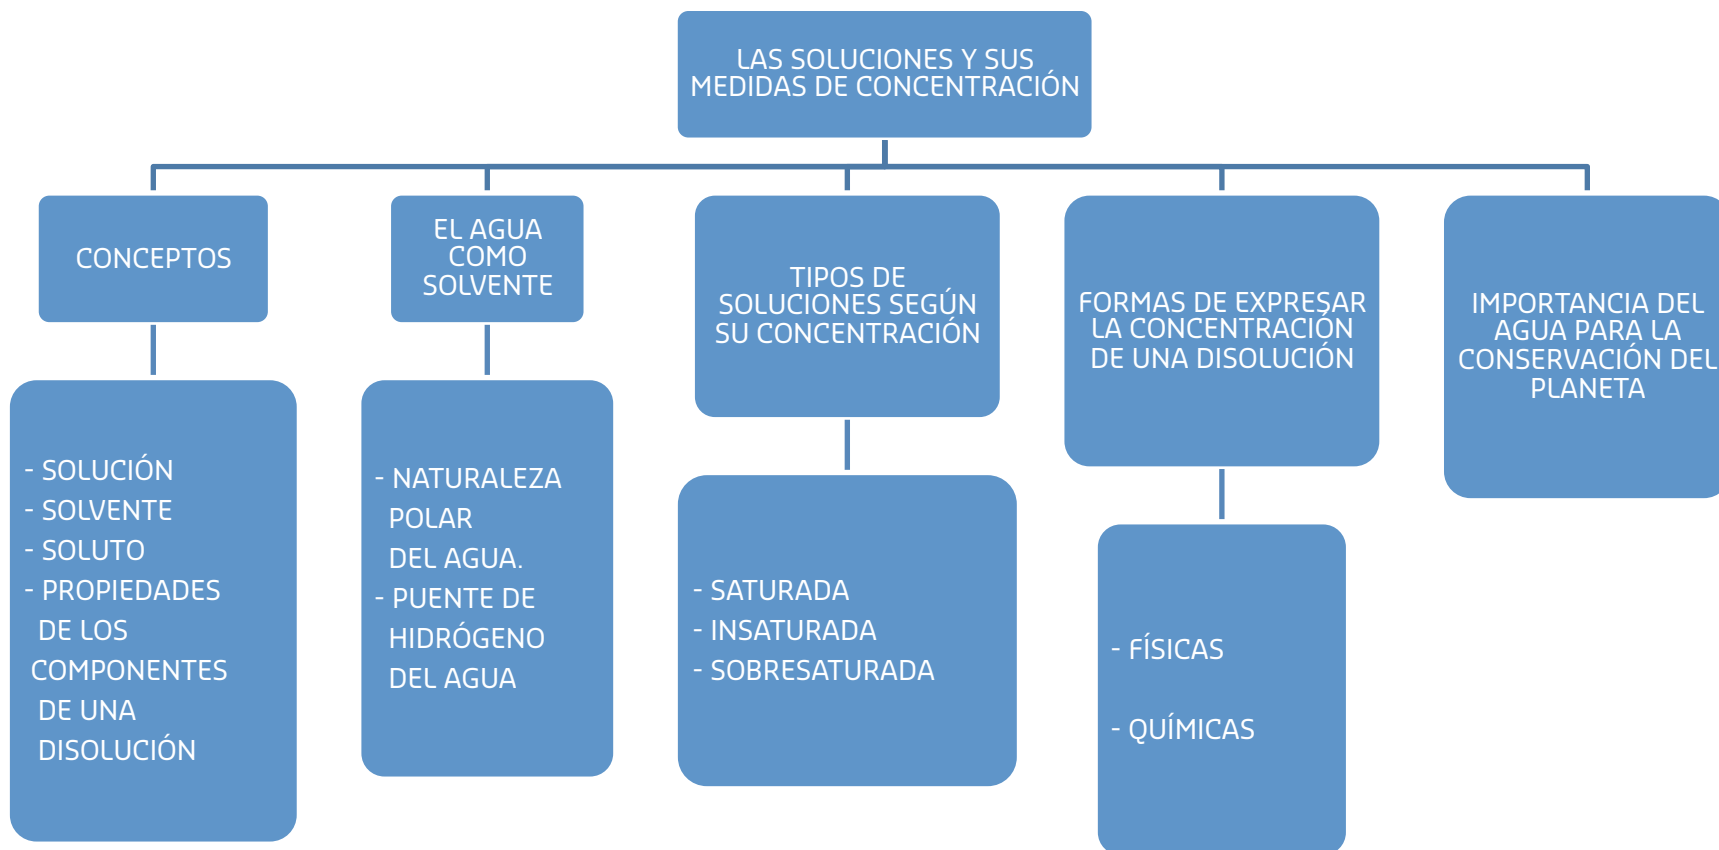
LAS SOLUCIONES Y SUS MEDIDAS DE CONCENTRACIÓN

CONCEPTOS

- SOLUCIÓN
- SOLVENTE
- SOLUTO
- PROPIEDADES DE LOS COMPONENTES DE UNA DISOLUCIÓN

EL AGUA COMO SOLVENTE

- NATURALEZA POLAR DEL AGUA.
- PUENTE DE HIDRÓGENO DEL AGUA

TIPOS DE SOLUCIONES SEGÚN SU CONCENTRACIÓN

- SATURADA
- INSATURADA
- SOBRESATURADA

FORMAS DE EXPRESAR LA CONCENTRACIÓN DE UNA DISOLUCIÓN

- FÍSICAS

- QUÍMICAS

IMPORTANCIA DEL AGUA PARA LA CONSERVACIÓN DEL PLANETA